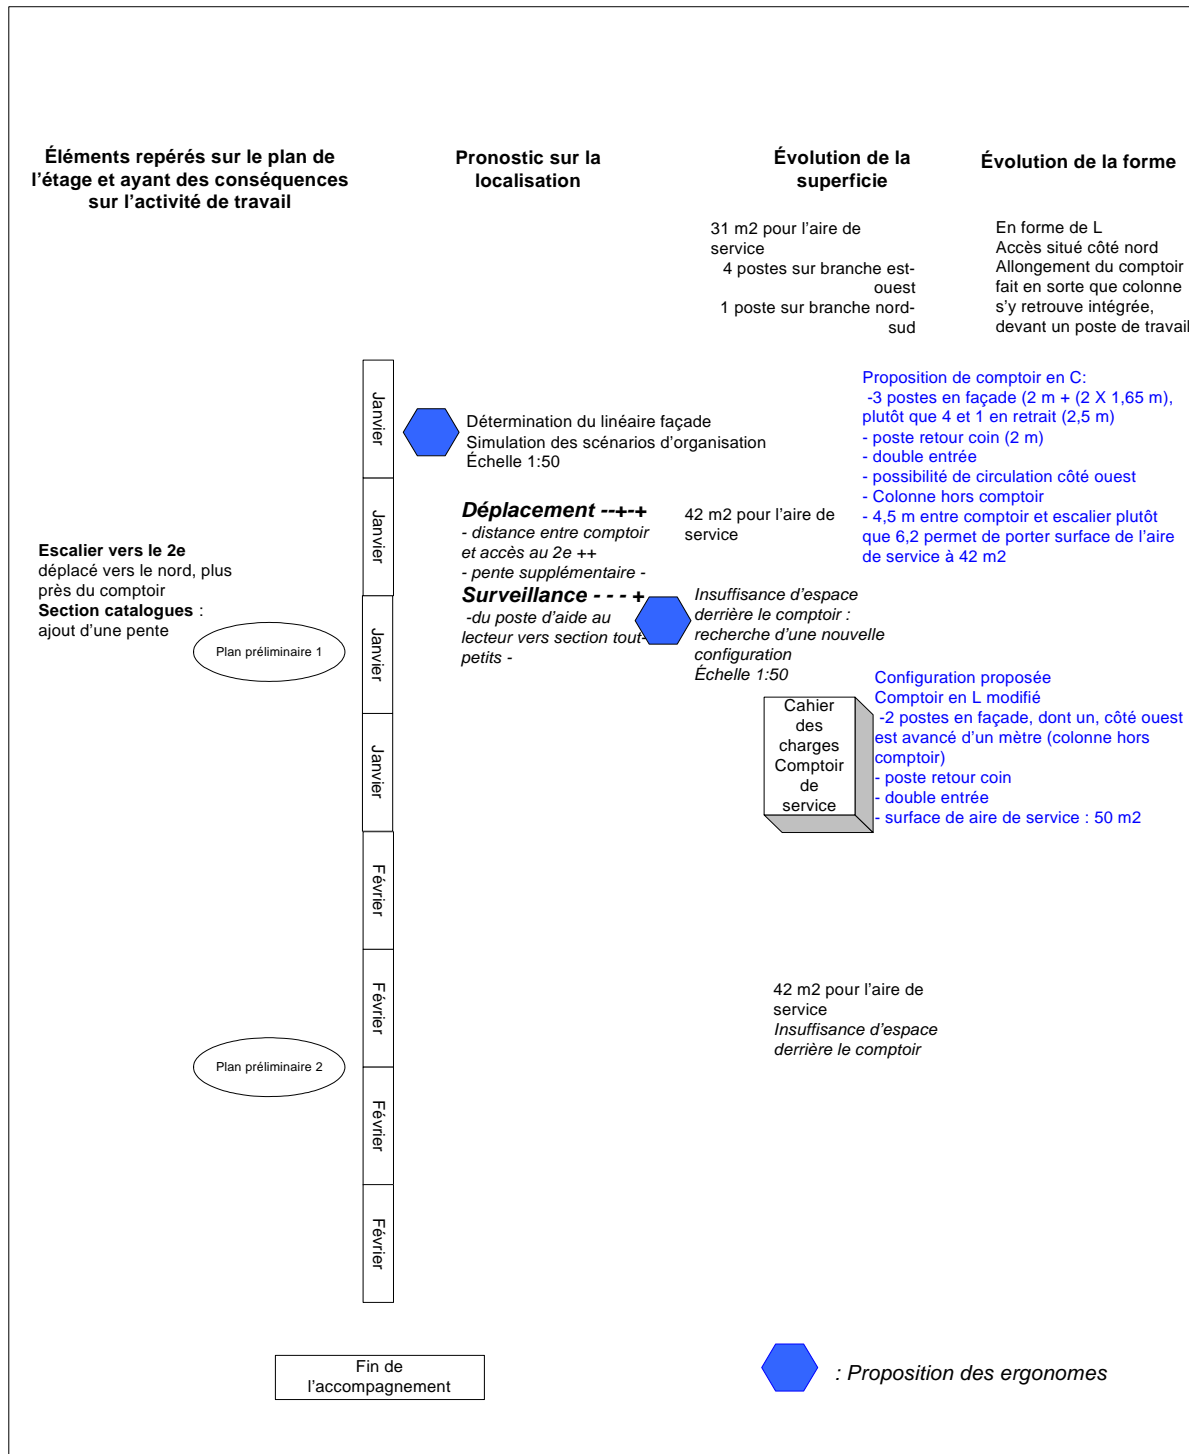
Éléments repérés sur le plan de l'étage et ayant des conséquences sur l'activité de travail

Pronostic sur la localisation

Évolution de la superficie

Évolution de la forme

31 m2 pour l'aire de service
4 postes sur branche est-ouest
1 poste sur branche nord-sud

En forme de L
Accès situé côté nord
Allongement du comptoir fait en sorte que colonne s'y retrouve intégrée, devant un poste de travail

Proposition de comptoir en C:
-3 postes en façade (2 m + (2 X 1,65 m), plutôt que 4 et 1 en retrait (2,5 m)
- poste retour coin (2 m)
- double entrée
- possibilité de circulation côté ouest
- Colonne hors comptoir
- 4,5 m entre comptoir et escalier plutôt que 6,2 permet de porter surface de l'aire de service à 42 m2

Janvier

Détermination du linéaire façade
Simulation des scénarios d'organisation
Échelle 1:50

Janvier

Déplacement --+-+
- distance entre comptoir et accès au 2e ++
- pente supplémentaire -
Surveillance - - - +
-du poste d'aide au lecteur vers section tout-petits -

42 m2 pour l'aire de service

Escalier vers le 2e déplacé vers le nord, plus près du comptoir
Section catalogues : ajout d'une pente

Insuffisance d'espace derrière le comptoir : recherche d'une nouvelle configuration
Échelle 1:50

Janvier

Plan préliminaire 1

Configuration proposée
Comptoir en L modifié
-2 postes en façade, dont un, côté ouest est avancé d'un mètre (colonne hors comptoir)
- poste retour coin
- double entrée
- surface de aire de service : 50 m2

Janvier

Cahier des charges Comptoir de service

Février

Février

42 m2 pour l'aire de service
Insuffisance d'espace derrière le comptoir

Plan préliminaire 2

Février

Février

Fin de l'accompagnement

: Proposition des ergonomes